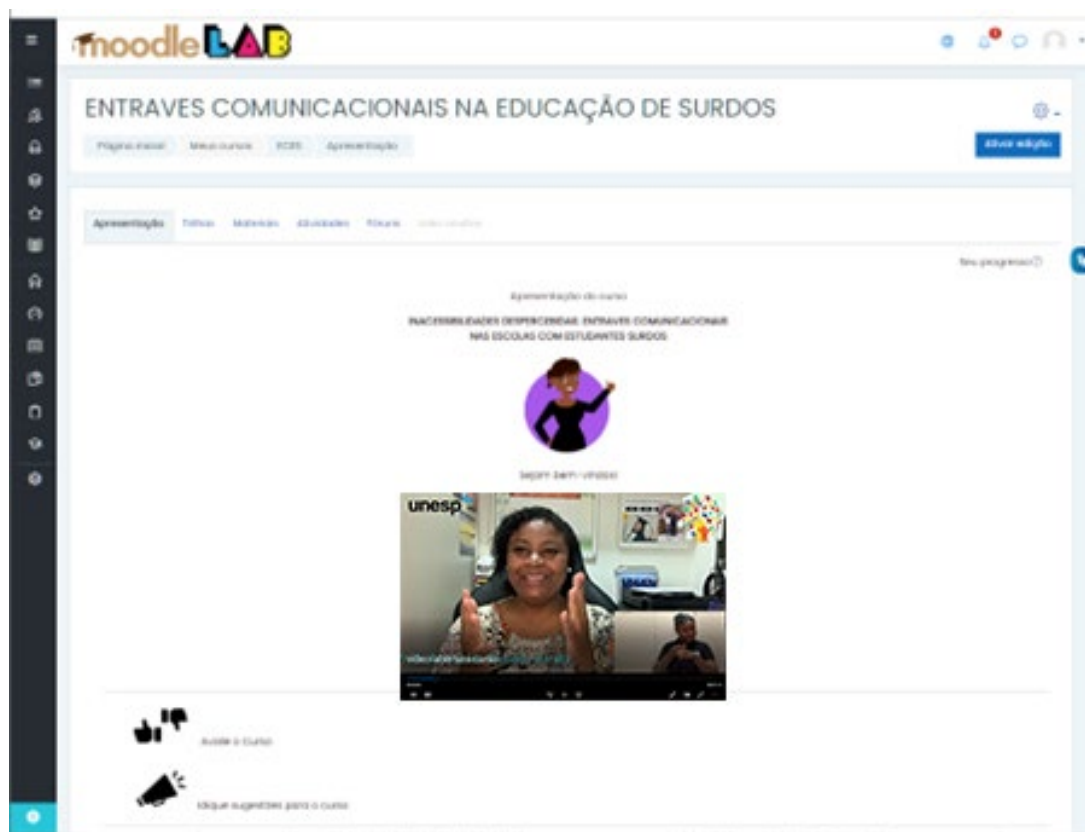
moodleLAB

ENTRAVES COMUNICACIONAIS NA EDUCAÇÃO DE SURDOS

Página inicial Meus cursos ECES Apresentação

Ativar edição

Apresentação Trilhas Materiais Atividades Fóruns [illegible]

Seu progresso

Apresentação do curso

INACESSIBILIDADES DESPERCEBIDAS: ENTRAVES COMUNICACIONAIS NAS ESCOLAS COM ESTUDANTES SURDOS

Sejam bem-vindos!

unesp

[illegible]

Avalie o curso

Indique sugestões para o curso